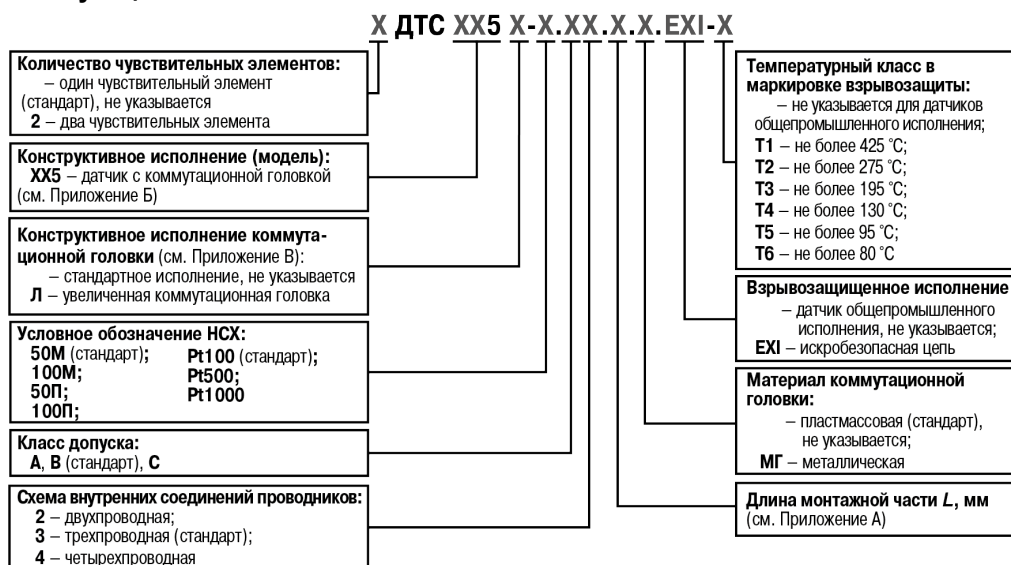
X ДТС XX5 X-X.XX.X.X.EXI-X

**Количество чувствительных элементов:**
– один чувствительный элемент (стандарт), не указывается
**2** – два чувствительных элемента

**Конструктивное исполнение (модель):**
**XX5** – датчик с коммутационной головкой (см. Приложение Б)

**Конструктивное исполнение коммутационной головки** (см. Приложение В):
– стандартное исполнение, не указывается
**Л** – увеличенная коммутационная головка

**Условное обозначение НСХ:**
**50М** (стандарт); **Pt100** (стандарт);
**100М;** **Pt500;**
**50П;** **Pt1000**
**100П;**

**Класс допуска:**
**А**, **В** (стандарт), **С**

**Схема внутренних соединений проводников:**
**2** – двухпроводная;
**3** – трехпроводная (стандарт);
**4** – четырехпроводная

**Температурный класс в маркировке взрывозащиты:**
– не указывается для датчиков общепромышленного исполнения;
**Т1** – не более 425 °С;
**Т2** – не более 275 °С;
**Т3** – не более 195 °С;
**Т4** – не более 130 °С;
**Т5** – не более 95 °С;
**Т6** – не более 80 °С

**Взрывозащищенное исполнение**
– датчик общепромышленного исполнения, не указывается;
**EXI** – искробезопасная цепь

**Материал коммутационной головки:**
– пластмассовая (стандарт), не указывается;
**МГ** – металлическая

**Длина монтажной части *L*, мм**
(см. Приложение А)